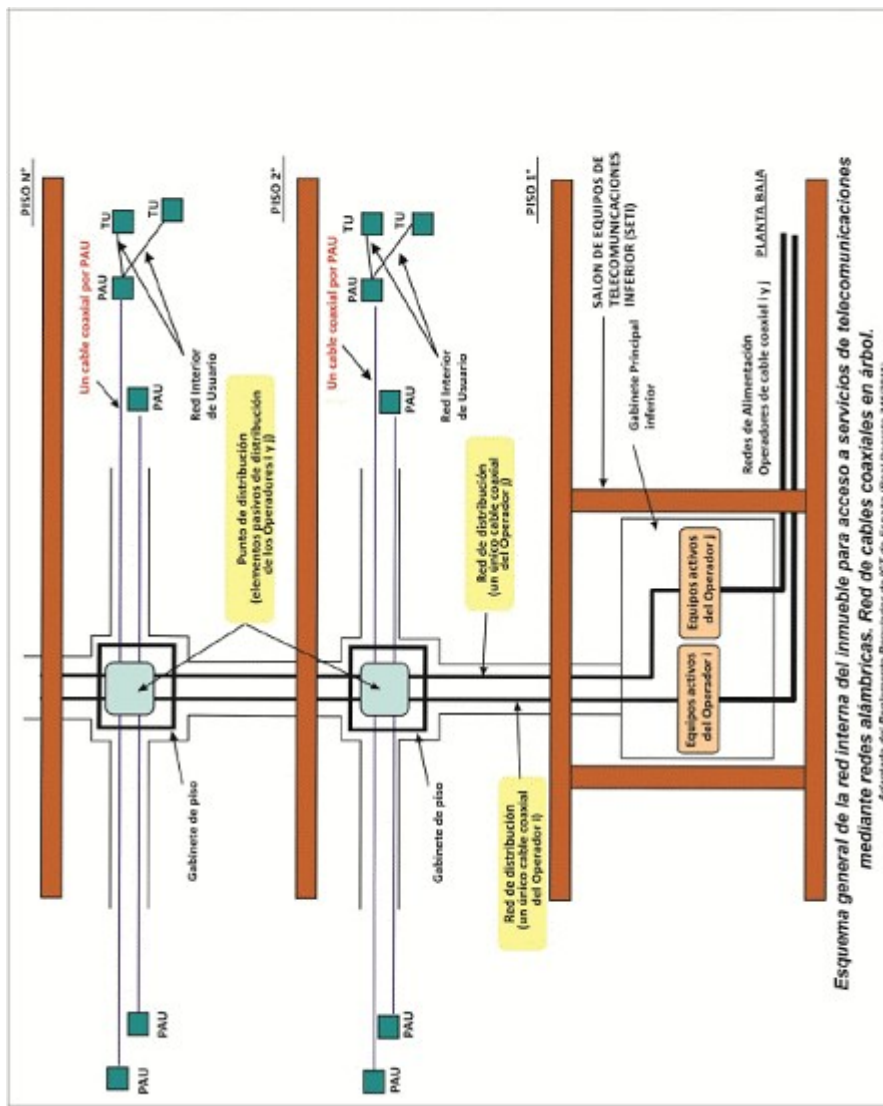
PISO N°

TU

TU

PAU

Un cable coaxial por PAU

PAU

Red Interior de Usuario

Punto de distribución (elementos pasivos de distribución de los Operadores i y j)

Gabinete de piso

PAU

PAU

PISO 2°

TU

TU

PAU

Un cable coaxial por PAU

PAU

Red Interior de Usuario

Red de distribución (un único cable coaxial del Operador j)

Gabinete de piso

Red de distribución (un único cable coaxial del Operador i)

PAU

PAU

PISO 1°

SALON DE EQUIPOS DE TELECOMUNICACIONES INFERIOR (SETI)

Gabinete Principal inferior

Equipos activos del Operador j

Equipos activos del Operador i

PLANTA BAJA

Redes de Alimentación Operadores de cable coaxial i y j

Esquema general de la red interna del inmueble para acceso a servicios de telecomunicaciones mediante redes alámbricas. Red de cables coaxiales en árbol.

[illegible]